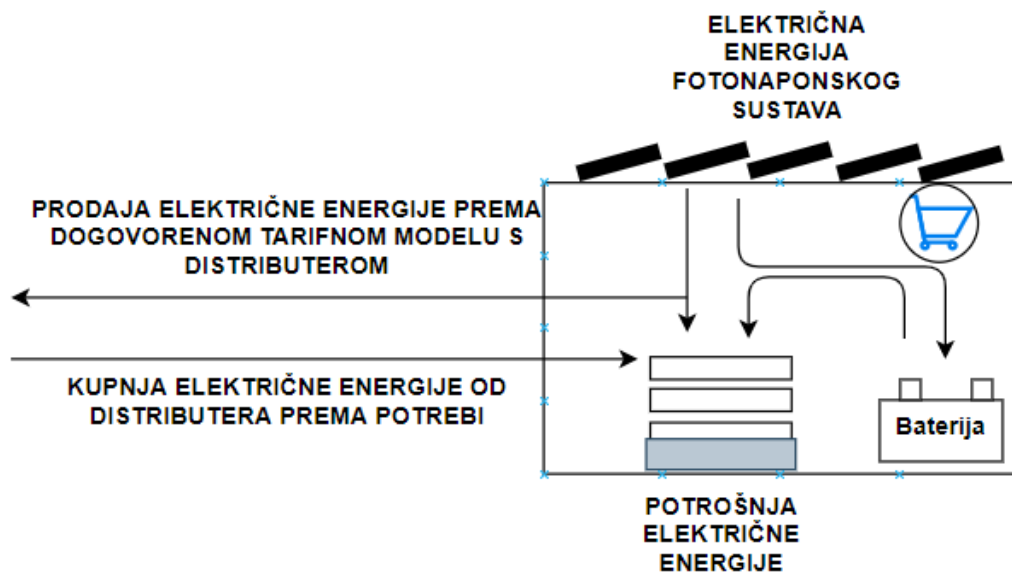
ELEKTRIČNA ENERGIJA FOTONAPONSKOG SUSTAVA

PRODAJA ELEKTRIČNE ENERGIJE PREMA DOGOVORENOM TARIFNOM MODELU S DISTRIBUTEROM

KUPNJA ELEKTRIČNE ENERGIJE OD DISTRIBUTERA PREMA POTREBI

Baterija

POTROŠNJA ELEKTRIČNE ENERGIJE